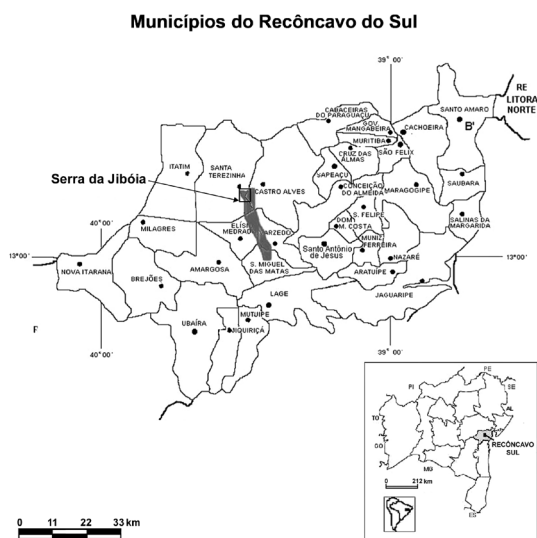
Municípios do Recôncavo do Sul

39° 00'

RE LITORA NORTE

CABACEIRAS DO PARAGUAÇU

SANTO AMARO

B'

GOV. MANGABEIRA

CACHOEIRA

MURITIBA

SÃO FELIX

ITATIM

SANTA TEREZINHA

CRUZ DAS ALMAS

SAUBARA

Serra da Jibóia

CASTRO ALVES

SAPEAÇU

CONCEIÇÃO DO ALMEIDA

MARAGOGIPE

40°00'

S. FELIPE

SALINAS DA MARGARIDA

MILAGRES

ELÍSIO MEDRADO

VARZEDO

DOM M. COSTA

13°00'

MUNIZ FERREIRA

13°00'

NOVA ITARANA

Santo Antônio de Jesus

NAZARÉ

AMARGOSA

S. MIGUEL DAS MATAS

BREJÕES

ARATUIPE

LAGE

JAGUARIPE

F

MUTUIPE

UBAÍRA

JIQUIRIÇÁ

40°00'

39° 00'

PI

PE

SE

AL

TO

GO

MG

ES

0 212 km

RECÔNCAVO SUL

0 11 22 33 km